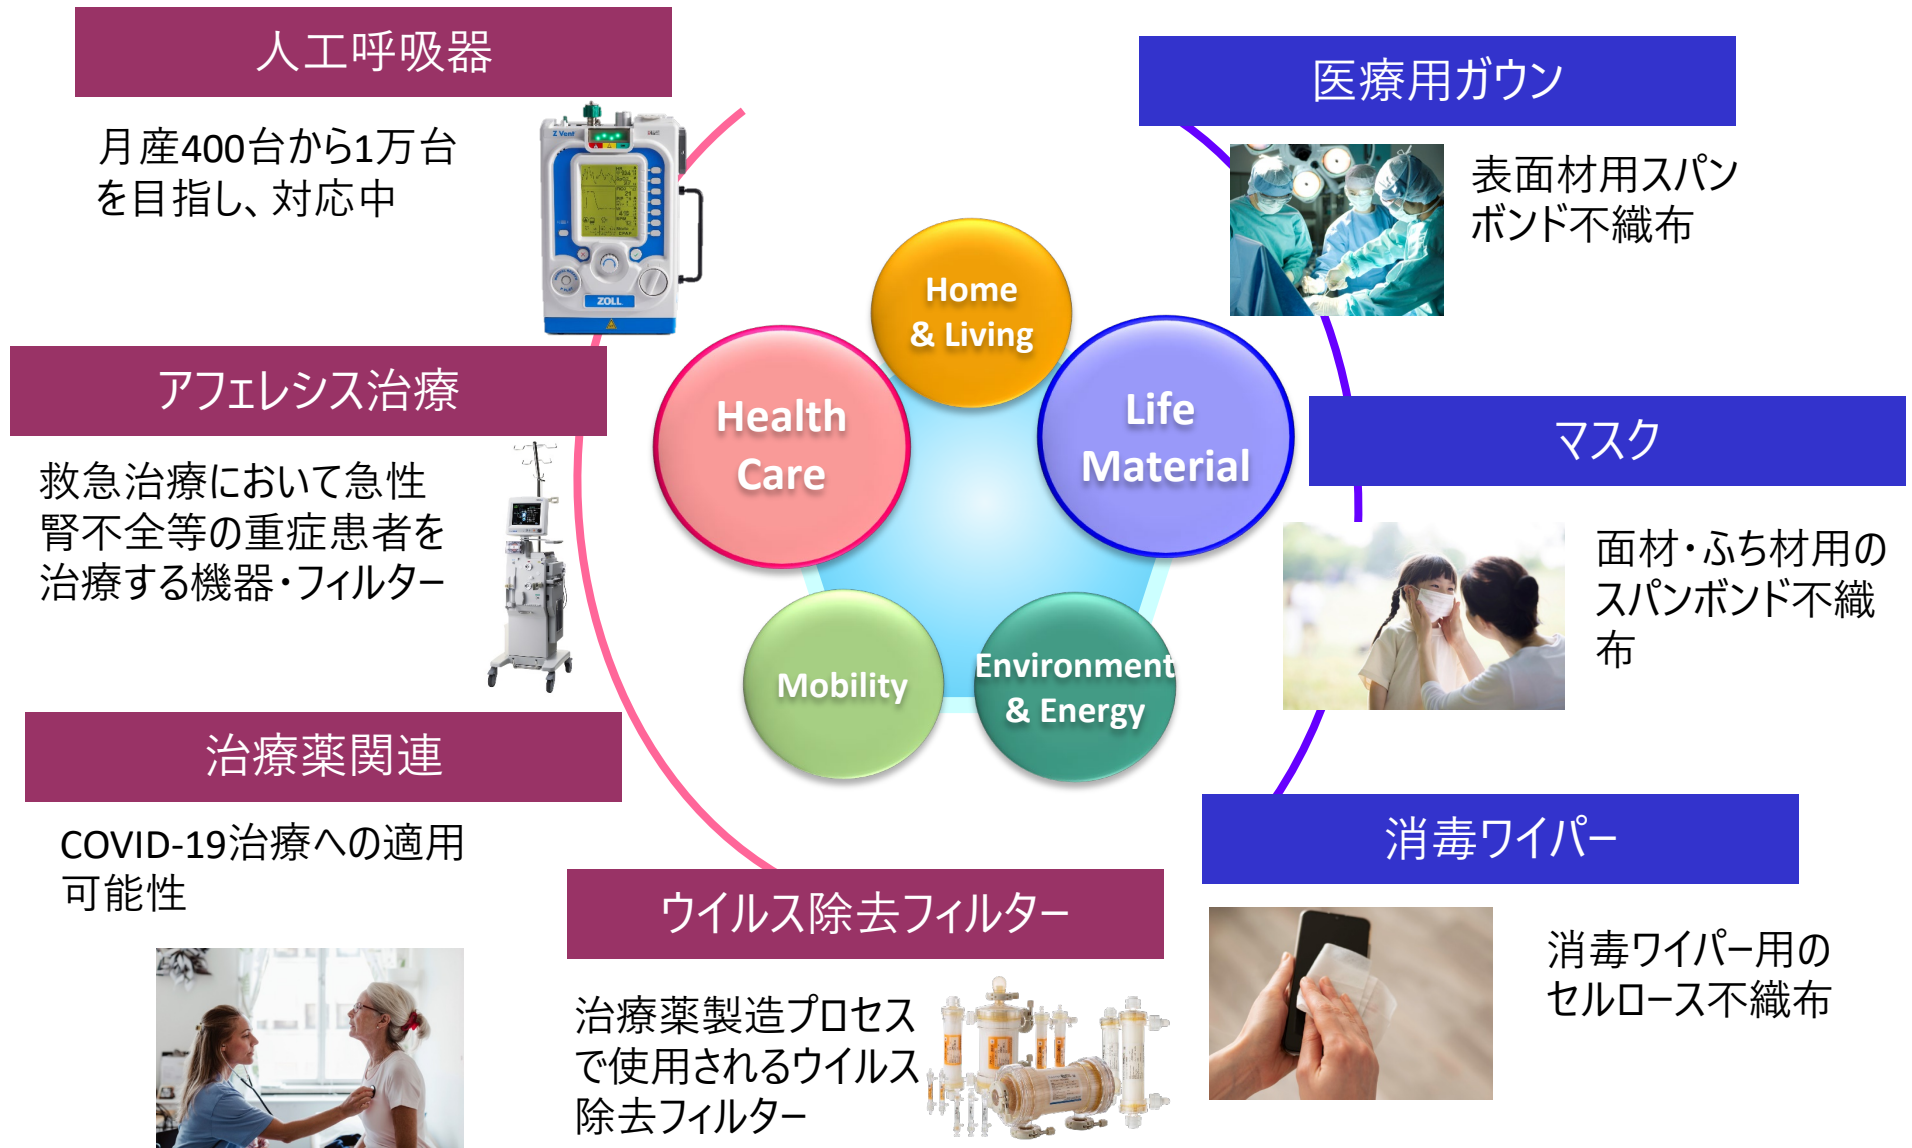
人工呼吸器

月産400台から1万台を目指し、対応中

Z Vent

ZOLL

アフェレシス治療

救急治療において急性腎不全等の重症患者を治療する機器・フィルター

治療薬関連

COVID-19治療への適用可能性

ウイルス除去フィルター

治療薬製造プロセスで使用されるウイルス除去フィルター

Home & Living

Health Care

Life Material

Mobility

Environment & Energy

医療用ガウン

表面材用スパンボンド不織布

マスク

面材・ふち材用のスパンボンド不織布

消毒ワイパー

消毒ワイパー用のセルロース不織布